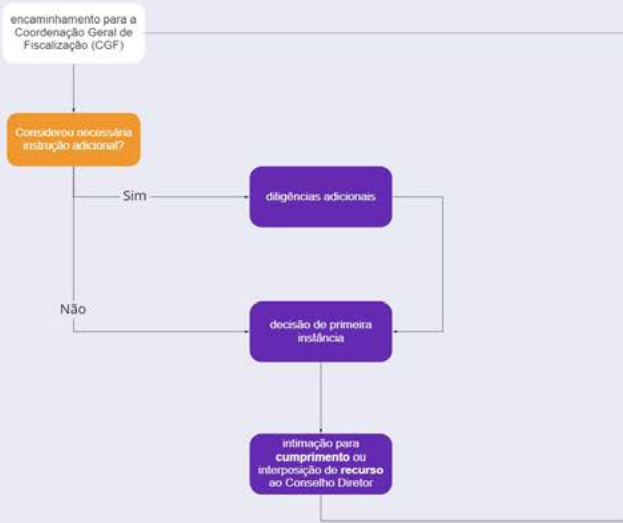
encaminhamento para a Coordenação Geral de Fiscalização (CGF)

Considerou necessária instrução adicional?

Sim

diligências adicionais

Não

decisão de primeira instância

intimação para **cumprimento** ou interposição de **recurso** ao Conselho Diretor